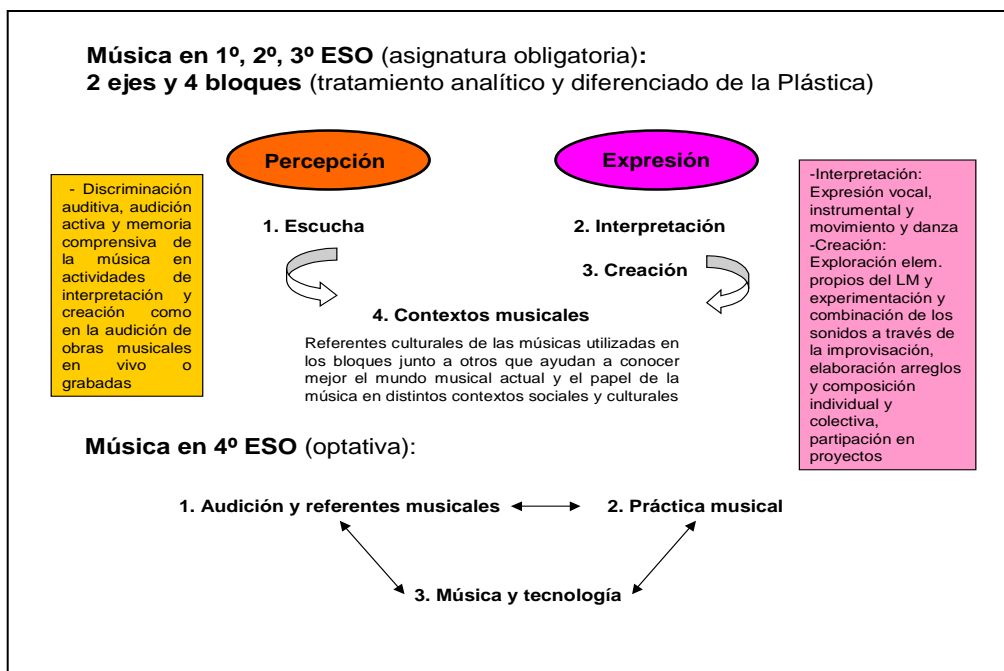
**Música en 1º, 2º, 3º ESO** (asignatura obligatoria)**:**
**2 ejes y 4 bloques** (tratamiento analítico y diferenciado de la Plástica)

Percepción

Expresión

- Discriminación auditiva, audición activa y memoria comprensiva de la música en actividades de interpretación y creación como en la audición de obras musicales en vivo o grabadas

1. Escucha

2. Interpretación

3. Creación

-Interpretación: Expresión vocal, instrumental y movimiento y danza
-Creación: Exploración elem. propios del LM y experimentación y combinación de los sonidos a través de la improvisación, elaboración arreglos y composición individual y colectiva, partipación en proyectos

4. Contextos musicales

Referentes culturales de las músicas utilizadas en los bloques junto a otros que ayudan a conocer mejor el mundo musical actual y el papel de la música en distintos contextos sociales y culturales

**Música en 4º ESO** (optativa):

1. Audición y referentes musicales

2. Práctica musical

3. Música y tecnología